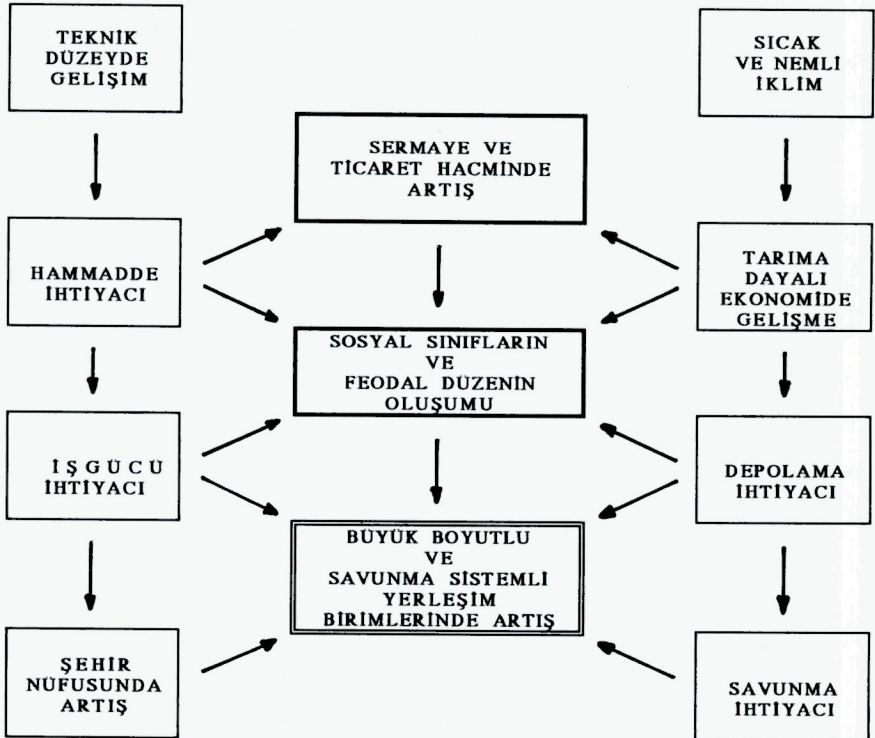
TEKNİK DÜZEYDE GELİŞİM

SICAK VE NEMLİ İKLİM

SERMAYE VE TİCARET HACMİNDE ARTIŞ

HAMMADDE İHTİYACI

TARIMA DAYALI EKONOMİDE GELİŞME

SOSYAL SINIFLARIN VE FEODAL DÜZENİN OLUŞUMU

İŞGÜCÜ İHTİYACI

DEPOLAMA İHTİYACI

BÜYÜK BOYUTLU VE SAVUNMA SİSTEMLİ YERLEŞİM BİRİMLERİNDE ARTIŞ

ŞEHİR NÜFUSUNDA ARTIŞ

SAVUNMA İHTİYACI